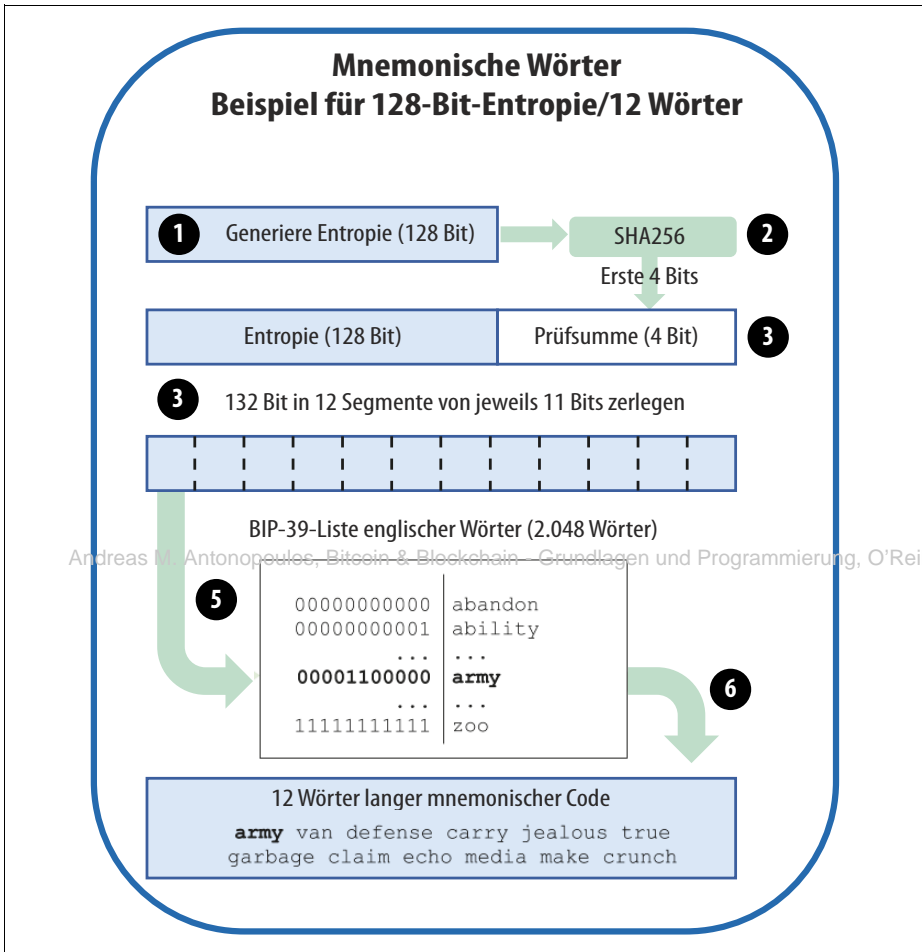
Mnemonische Wörter
Beispiel für 128-Bit-Entropie/12 Wörter

1 Generiere Entropie (128 Bit)

SHA256 2

Erste 4 Bits

Entropie (128 Bit) | Prüfsumme (4 Bit) 3

3 132 Bit in 12 Segmente von jeweils 11 Bits zerlegen

BIP-39-Liste englischer Wörter (2.048 Wörter)

Andreas M. Antonopoulos, Bitcoin & Blockchain - Grundlagen und Programmierung, O'Rei

5

| | |
|---|---|
| 00000000000 | abandon |
| 00000000001 | ability |
| ... | ... |
| **00001100000** | **army** |
| ... | ... |
| 11111111111 | zoo |

6

12 Wörter langer mnemonischer Code
**army** van defense carry jealous true garbage claim echo media make crunch